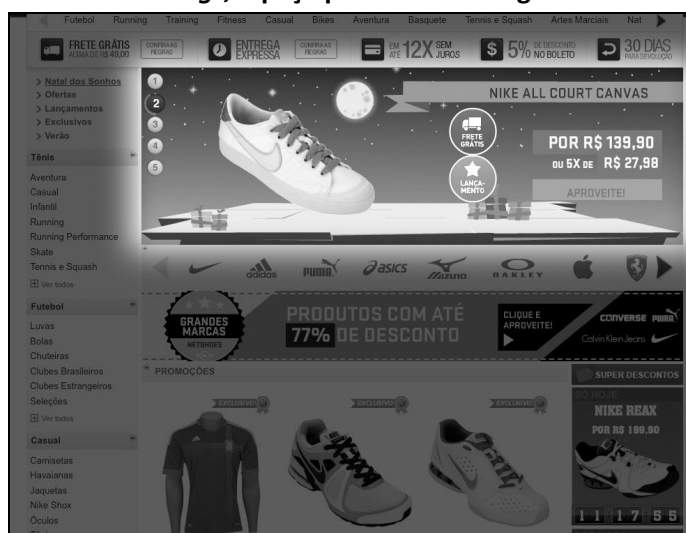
Futebol Running Training Fitness Casual Bikes Aventura Basquete Tennis e Squash Artes Marciais Nat

FRETE GRÁTIS ACIMA DE R$ 49,00 CONFIRA AS REGRAS
ENTREGA EXPRESSA CONFIRA AS REGRAS
EM ATÉ 12X SEM JUROS
5% DE DESCONTO NO BOLETO
30 DIAS PARA DEVOLUÇÃO

> Natal dos Sonhos
> Ofertas
> Lançamentos
> Exclusivos
> Verão

Tênis
Aventura
Casual
Infantil
Running
Running Performance
Skate
Tennis e Squash
Ver todos

Futebol
Luvas
Bolas
Chuteiras
Clubes Brasileiros
Clubes Estrangeiros
Seleções
Ver todos

Casual
Camisetas
Havaianas
Jaquetas
Nike Shox
Óculos

1
2
3
4
5

NIKE ALL COURT CANVAS
FRETE GRÁTIS
LANÇAMENTO
POR R$ 139,90
OU 5X DE R$ 27,98
APROVEITE!

adidas PUMA asics MIZUNO OAKLEY

GRANDES MARCAS NETSHOES
PRODUTOS COM ATÉ 77% DE DESCONTO
CLIQUE E APROVEITE!
CONVERSE PUMA
Calvin Klein Jeans

PROMOÇÕES
EXCLUSIVO
EXCLUSIVO
EXCLUSIVO

SUPER DESCONTOS
SÓ HOJE
NIKE REAX
POR R$ 199,90
1 1 1 7 5 5